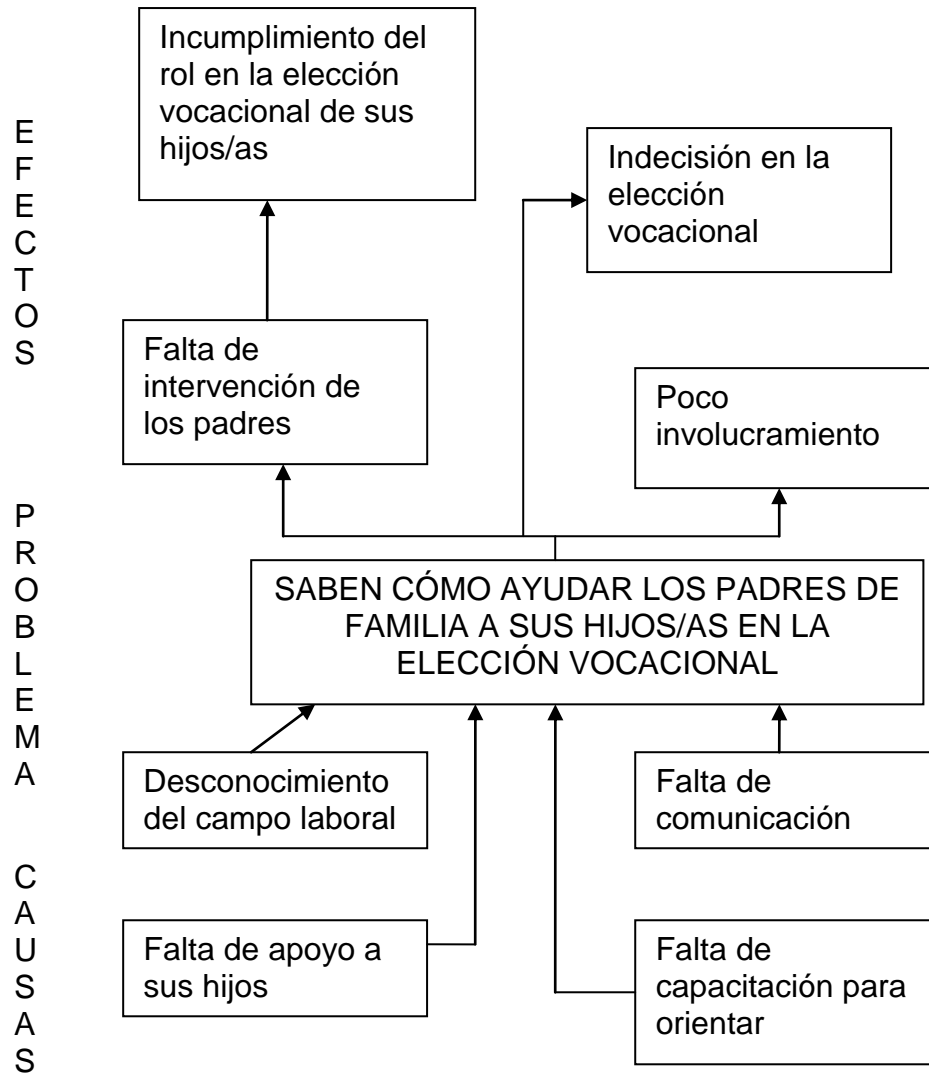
E
F
E
C
T
O
S

Incumplimiento del rol en la elección vocacional de sus hijos/as

Indecisión en la elección vocacional

Falta de intervención de los padres

Poco involucramiento

P
R
O
B
L
E
M
A

SABEN CÓMO AYUDAR LOS PADRES DE FAMILIA A SUS HIJOS/AS EN LA ELECCIÓN VOCACIONAL

C
A
U
S
A
S

Desconocimiento del campo laboral

Falta de comunicación

Falta de apoyo a sus hijos

Falta de capacitación para orientar